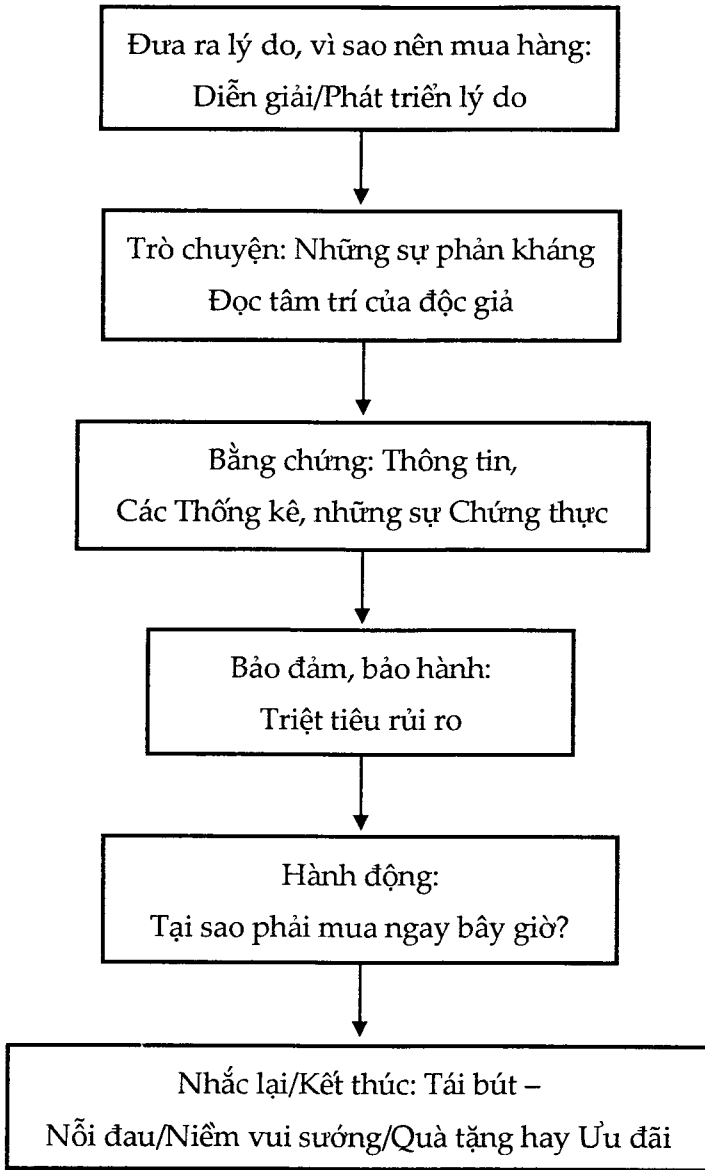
Đưa ra lý do, vì sao nên mua hàng:
Diễn giải/Phát triển lý do

Trò chuyện: Những sự phản kháng
Đọc tâm trí của độc giả

Bằng chứng: Thông tin,
Các Thống kê, những sự Chứng thực

Bảo đảm, bảo hành:
Triệt tiêu rủi ro

Hành động:
Tại sao phải mua ngay bây giờ?

Nhắc lại/Kết thúc: Tái bút –
Nỗi đau/Niềm vui sướng/Quà tặng hay Ưu đãi